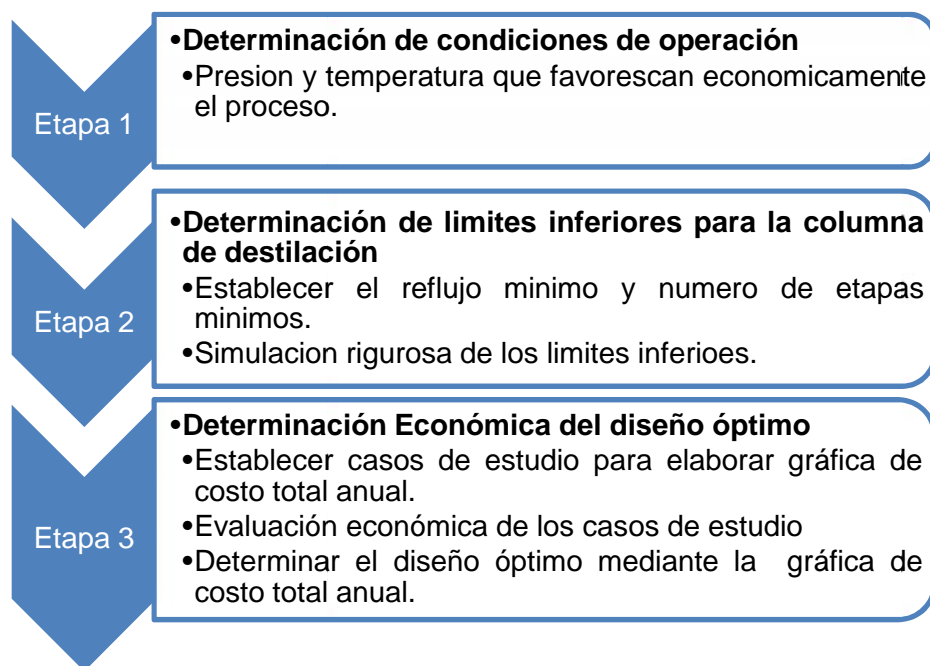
Etapa 1

•Determinación de condiciones de operación
•Presion y temperatura que favorescan economicamente el proceso.

Etapa 2

•Determinación de limites inferiores para la columna de destilación
•Establecer el reflujo minimo y numero de etapas minimos.
•Simulacion rigurosa de los limites inferioes.

Etapa 3

•Determinación Económica del diseño óptimo
•Establecer casos de estudio para elaborar gráfica de costo total anual.
•Evaluación económica de los casos de estudio
•Determinar el diseño óptimo mediante la gráfica de costo total anual.